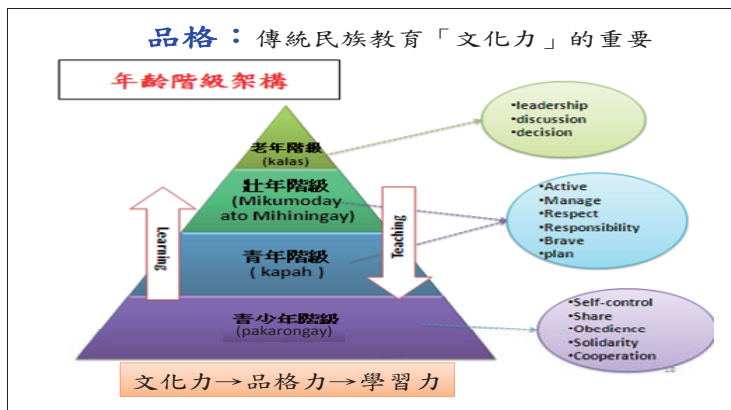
品格：傳統民族教育「文化力」的重要

年齡階級架構

老年階級
(kalas)

壯年階級
(Mikumoday ato Mihiningay)

青年階級
(kapah)

青少年階級
(pakarongay)

Learning

Teaching

•leadership
•discussion
•decision

•Active
•Manage
•Respect
•Responsibility
•Brave
•plan

•Self-control
•Share
•Obedience
•Solidarity
•Cooperation

文化力→品格力→學習力